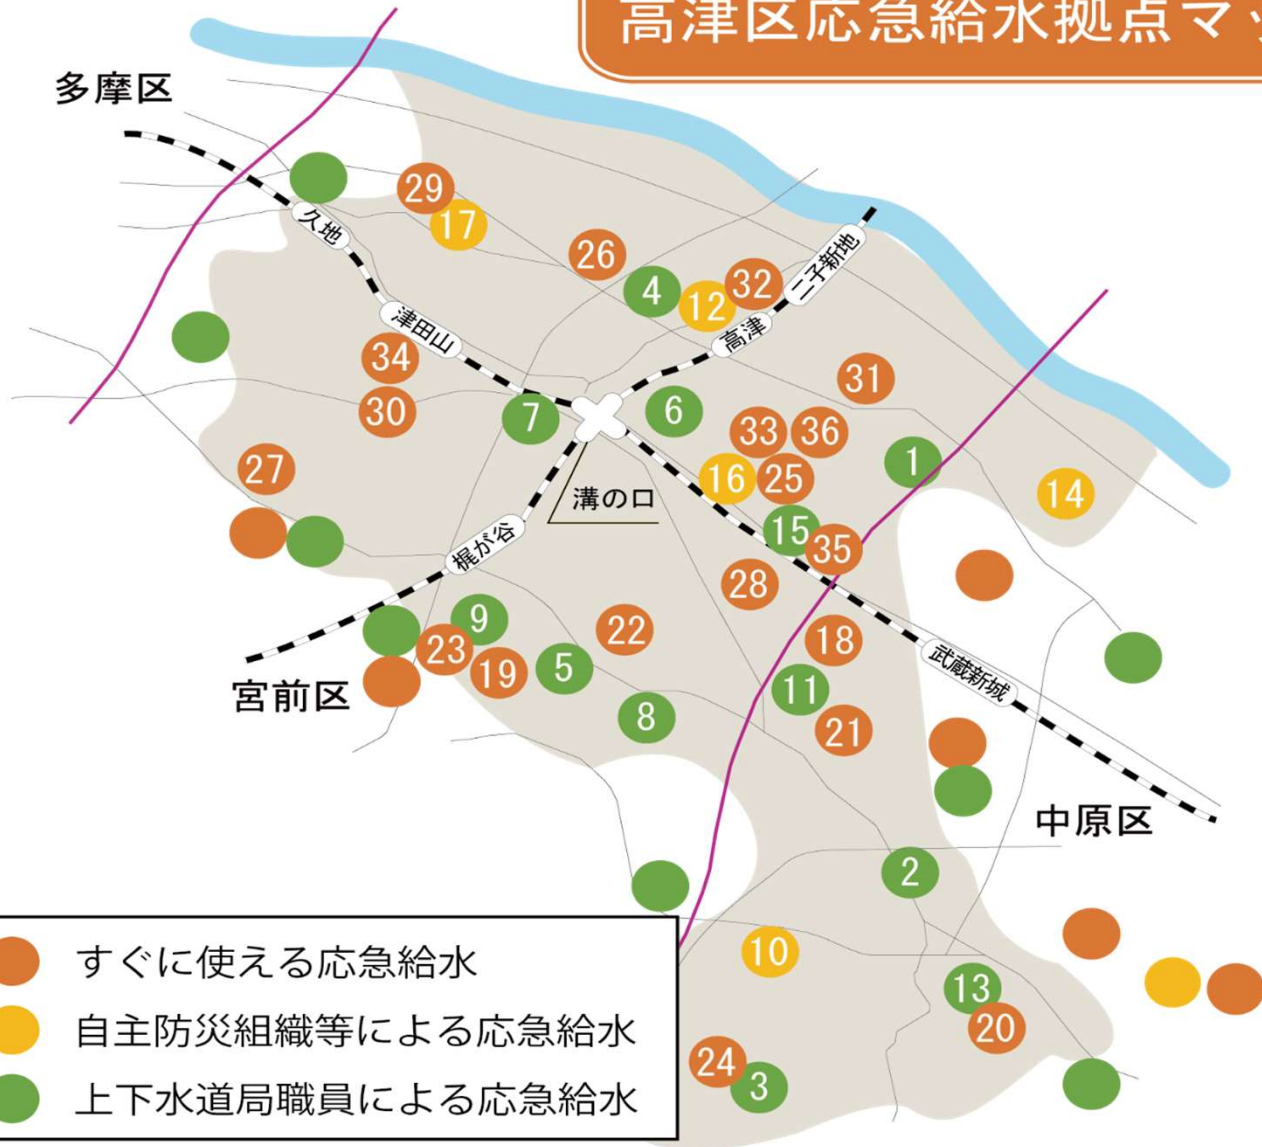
高津区応急給水拠点マ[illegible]

多摩区

29
17
26
4
12
32
34
30
7
6
31
33
36
27
1
16
25
14
15
35
28
9
22
23
19
5
18
11
8
21
2
10
13
20
24
3

久地
津田山
高津
二子新地
溝の口
梶が谷
武蔵新城

宮前区
中原区

すぐに使える応急給水
自主防災組織等による応急給水
上下水道局職員による応急給水